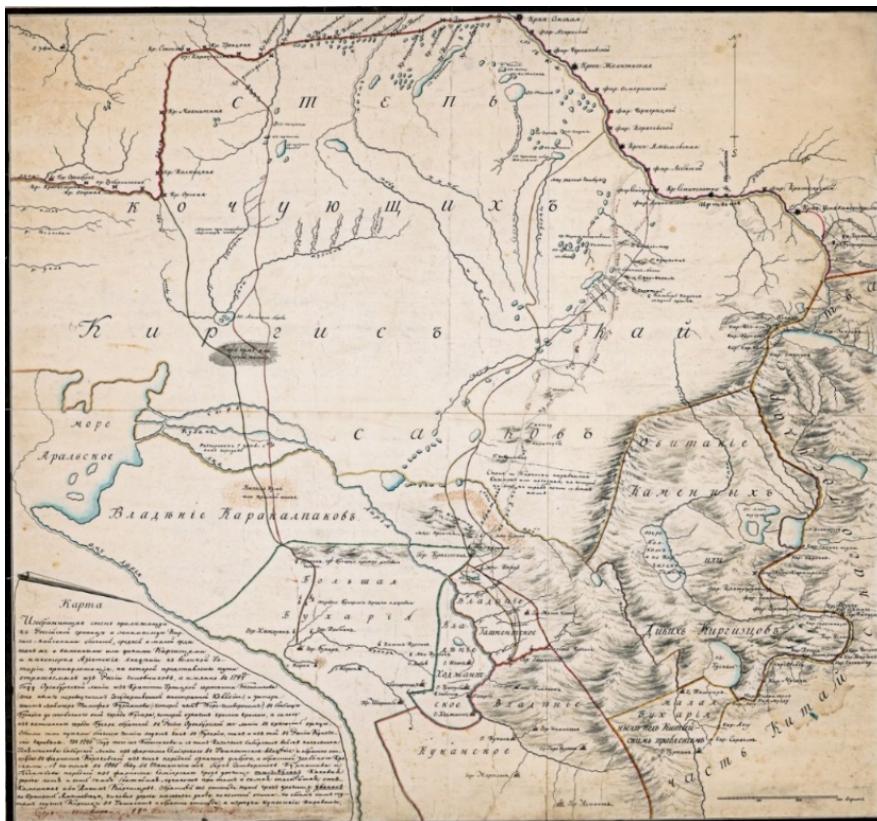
С т е п ь
К о ч у ю щ и х ъ
К и р г и с ъ к а й
с а к о в ъ
море
Аральское
Владѣнiе Каракалпаковъ
Большая
Бухарiя
Обитанiе
Каменныхъ
Дикихъ Киргизцовъ
Владѣнiе
Ташкентское
Хаджент
ское
Владѣнiе
Коканское
Малая
Бухарiя
часть Китая
Крѣп. Омская
Крѣп. Семипалатная
Крѣп. Ямышевская
Карта
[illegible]